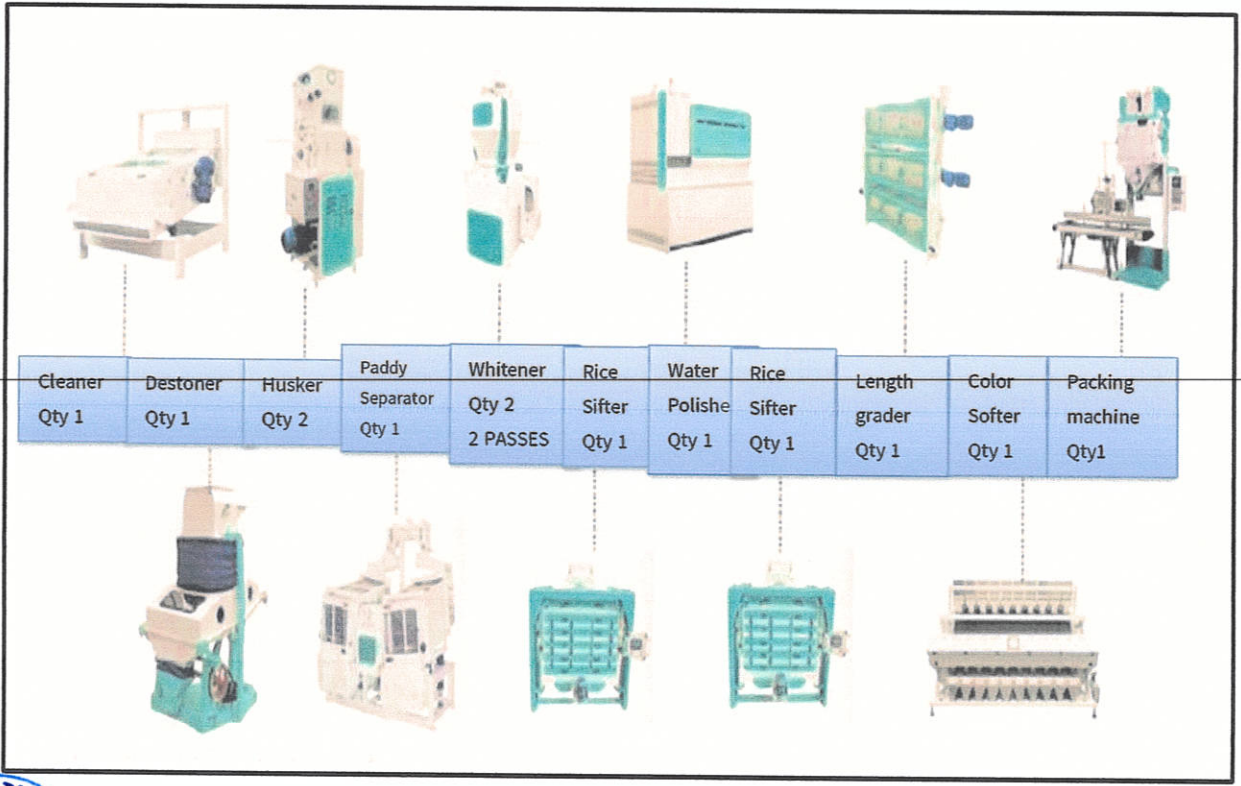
Cleaner
Qty 1

Destoner
Qty 1

Husker
Qty 2

Paddy
Separator
Qty 1

Whitener
Qty 2
2 PASSES

Rice
Sifter
Qty 1

Water
Polishe
Qty 1

Rice
Sifter
Qty 1

Length
grader
Qty 1

Color
Softer
Qty 1

Packing
machine
Qty1